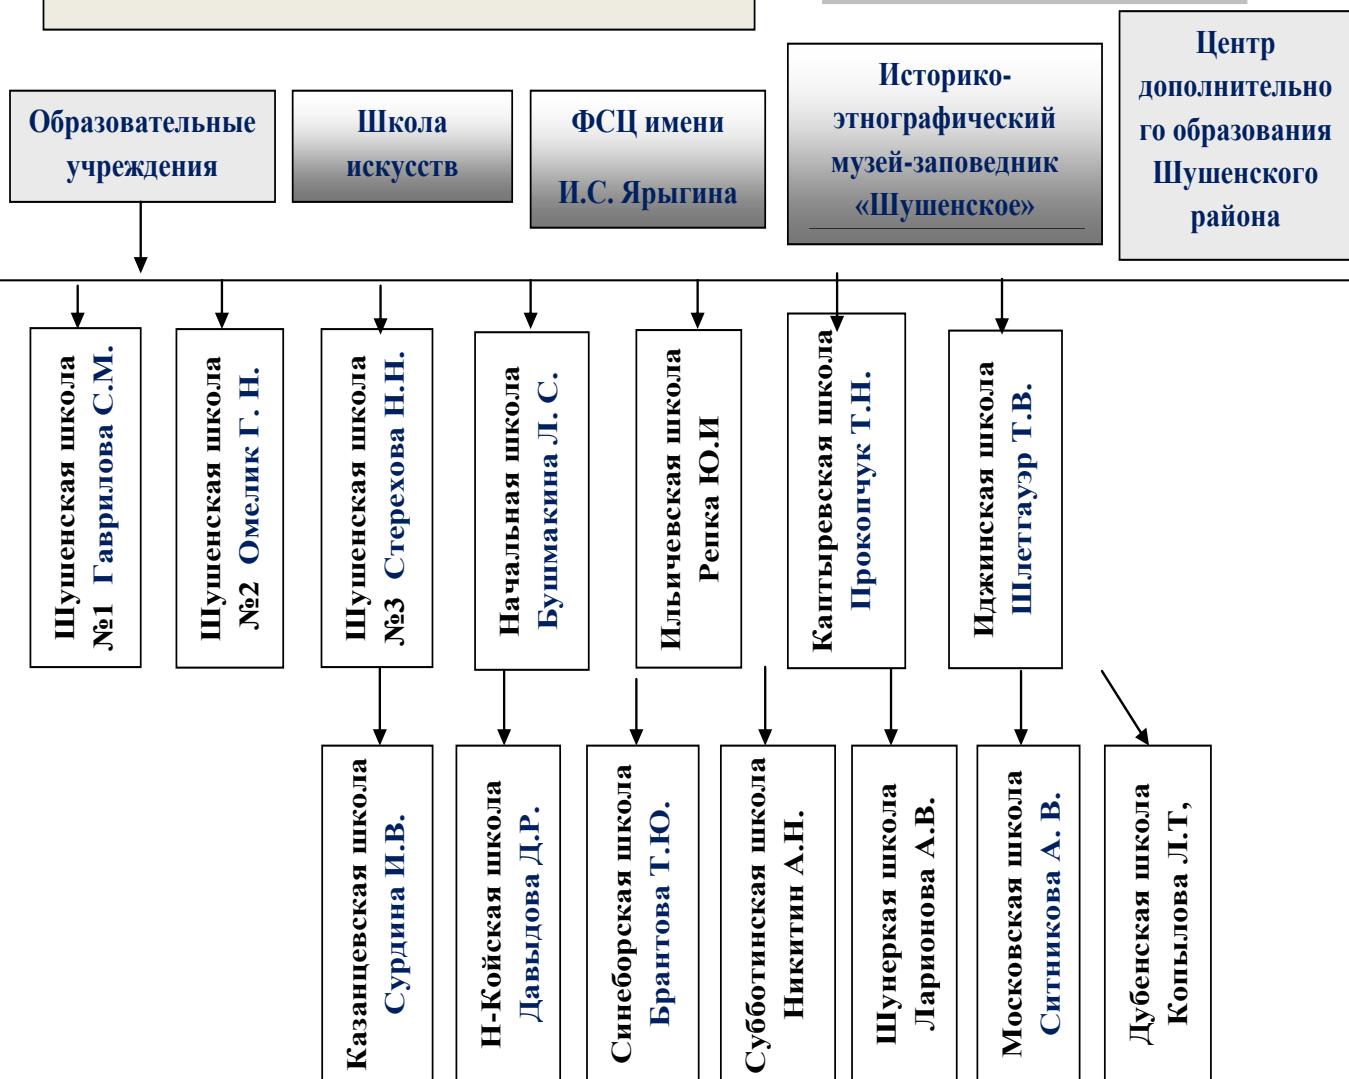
Образовательные учреждения

Школа искусств

ФСЦ имени И.С. Ярыгина

Историко-этнографический музей-заповедник «Шушенское»

Центр дополнительного образования Шушенского района

Шушенская школа №1 Гаврилова С.М.

Шушенская школа №2 Омелик Г. Н.

Шушенская школа №3 Стерехова Н.Н.

Начальная школа Бушмакина Л. С.

Ильичевская школа Репка Ю.И

Каптыревская школа Прокопчук Т.Н.

Иджинская школа Шлетгауэр Т.В.

Казанцевская школа Сурдина И.В.

Н-Койская школа Давыдова Д.Р.

Синеборская школа Брантова Т.Ю.

Субботинская школа Никитин А.Н.

Шунерская школа Ларионова А.В.

Московская школа Ситникова А. В.

Дубенская школа Копылова Л.Т,